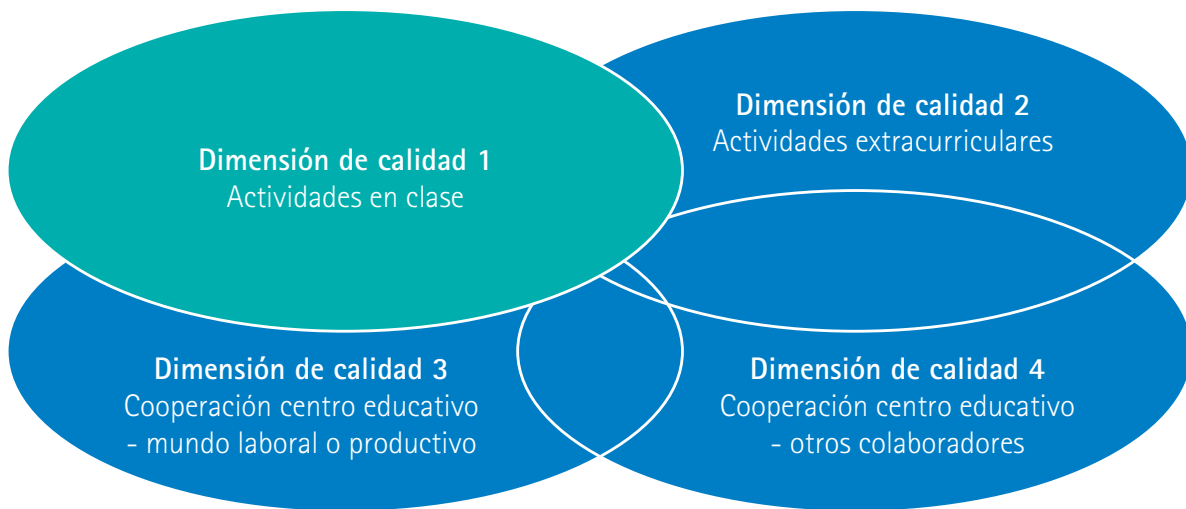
Dimensión de calidad 1
Actividades en clase

Dimensión de calidad 2
Actividades extracurriculares

Dimensión de calidad 3
Cooperación centro educativo - mundo laboral o productivo

Dimensión de calidad 4
Cooperación centro educativo - otros colaboradores